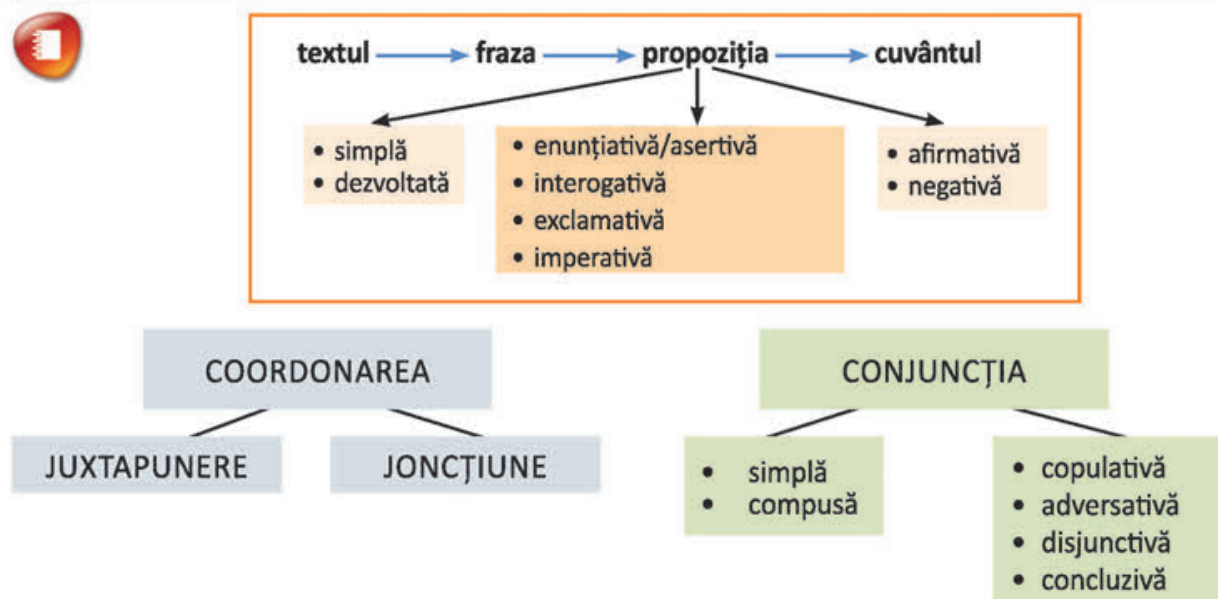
textul → fraza → propoziția → cuvântul

• simplă
• dezvoltată

• enunțiativă/asertivă
• interogativă
• exclamativă
• imperativă

• afirmativă
• negativă

COORDONAREA

JUXTAPUNERE

JONCȚIUNE

CONJUNCȚIA

• simplă
• compusă

• copulativă
• adversativă
• disjunctivă
• concluzivă